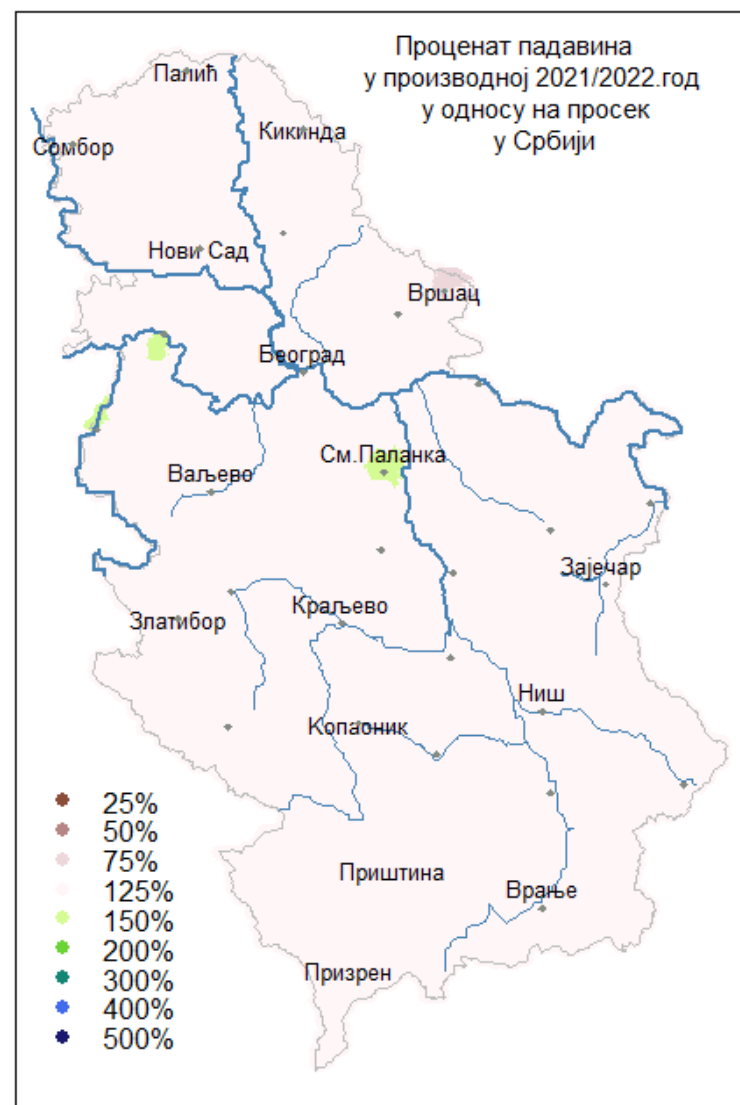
Проценат падавина
у производној 2021/2022.год
у односу на просек
у Србији

Палић
Сомбор
Кикинда
Нови Сад
Вршац
Београд
Ваљево
См.Паланка
Зајечар
Златибор
Краљево
Ниш
Копаоник
Приштина
Врање
Призрен

25%
50%
75%
125%
150%
200%
300%
400%
500%